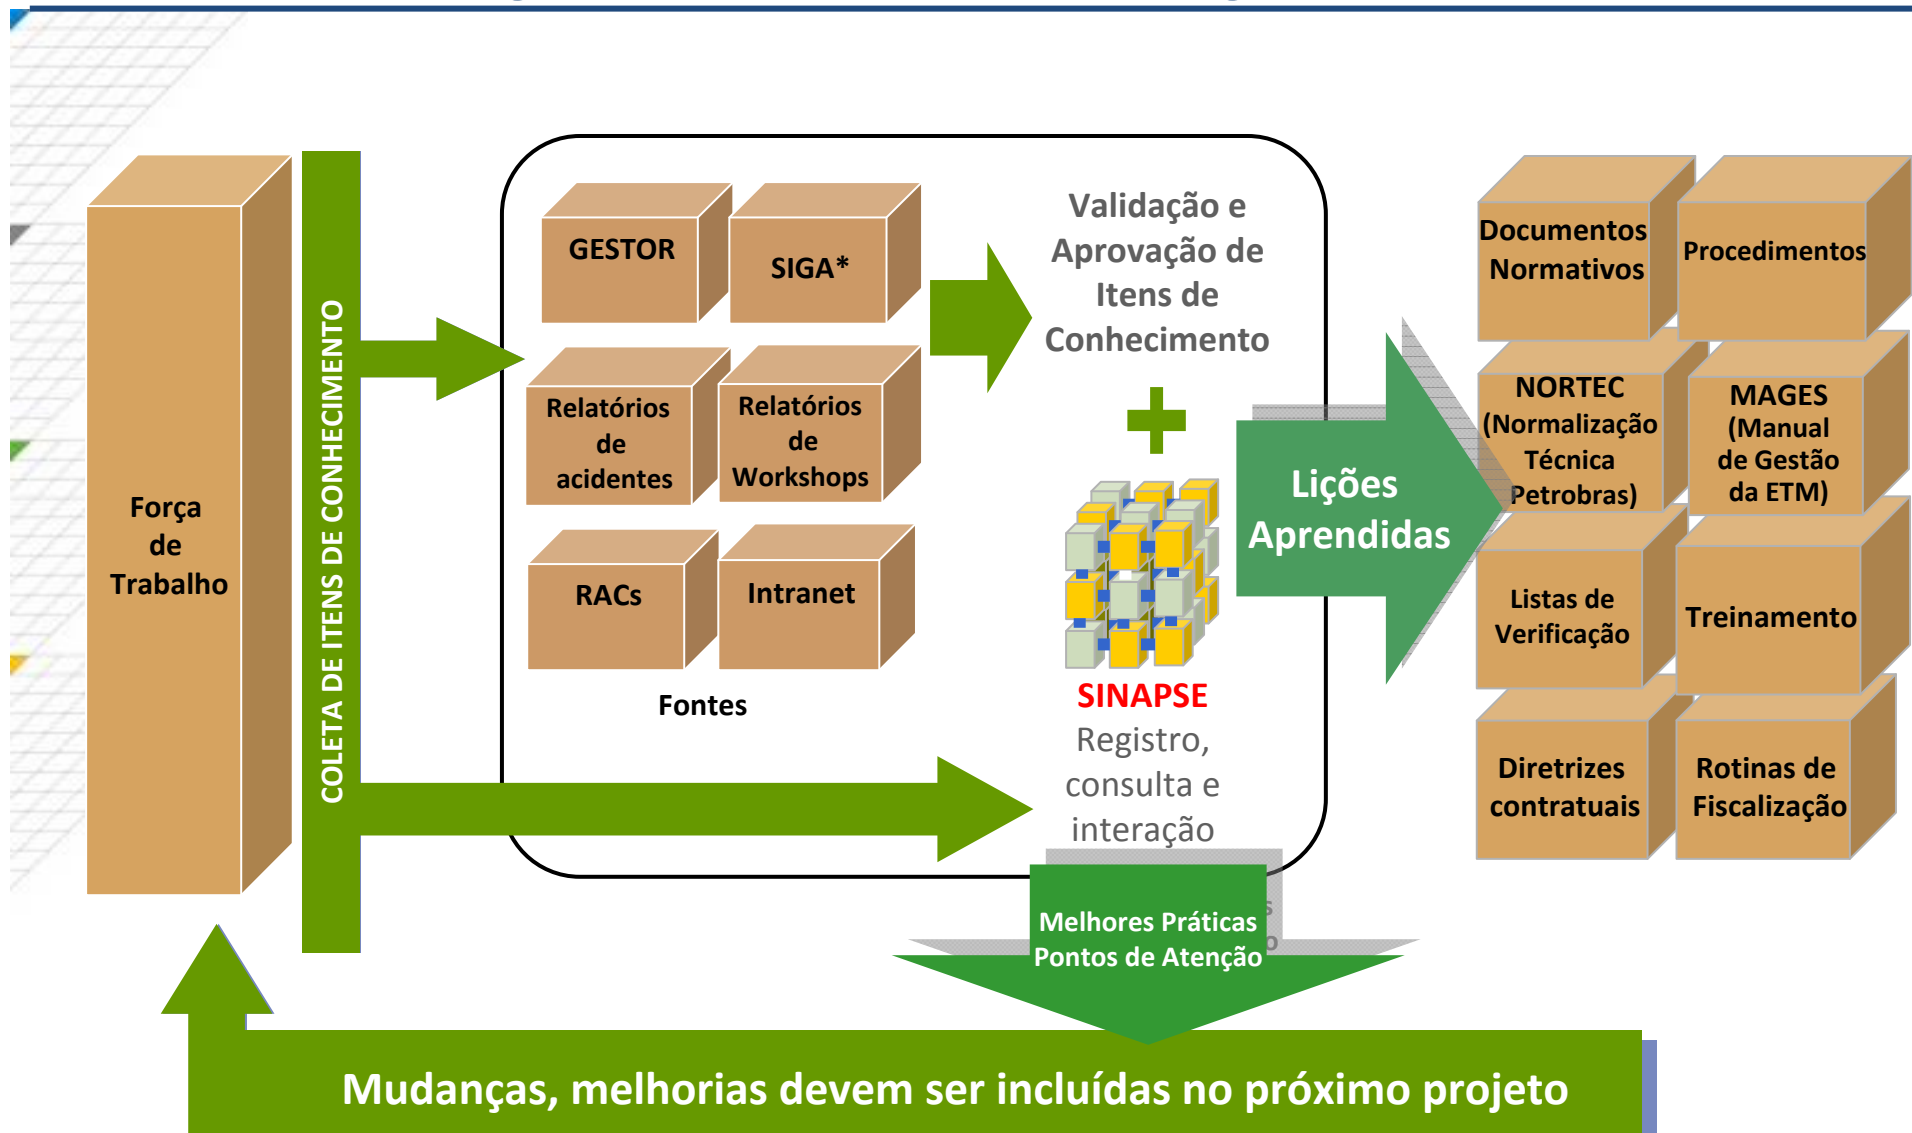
Força de Trabalho

COLETA DE ITENS DE CONHECIMENTO

GESTOR

SIGA*

Relatórios de acidentes

Relatórios de Workshops

RACs

Intranet

Fontes

Validação e Aprovação de Itens de Conhecimento

+

SINAPSE

Registro, consulta e interação

Lições Aprendidas

Documentos Normativos

Procedimentos

NORTEC (Normalização Técnica Petrobras)

MAGES (Manual de Gestão da ETM)

Listas de Verificação

Treinamento

Diretrizes contratuais

Rotinas de Fiscalização

Melhores Práticas
Pontos de Atenção

Mudanças, melhorias devem ser incluídas no próximo projeto